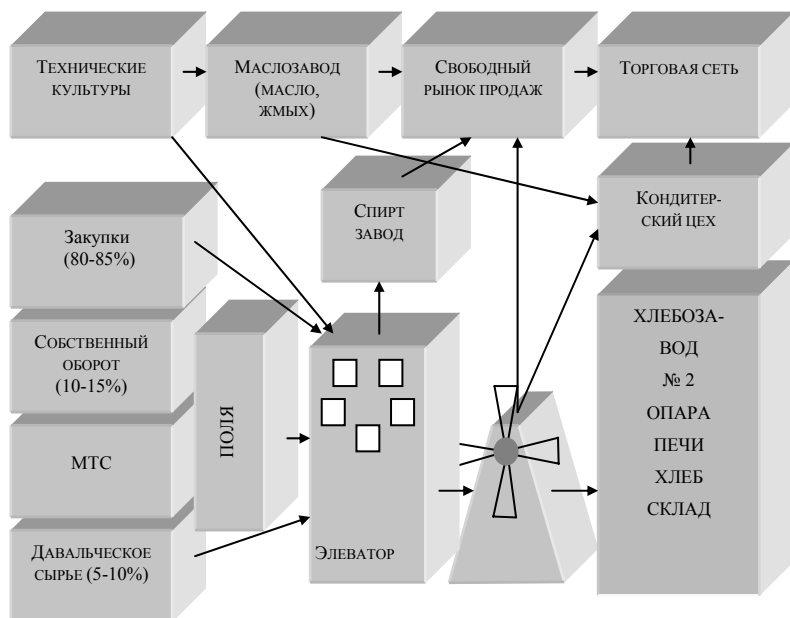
Технические культуры

Маслозавод (масло, жмых)

Свободный рынок продаж

Торговая сеть

Спирт завод

Кондитерский цех

Закупки (80-85%)

Собственный оборот (10-15%)

МТС

Давальческое сырье (5-10%)

ПОЛЯ

Элеватор

ХЛЕБОЗАВОД № 2 ОПАРА ПЕЧИ ХЛЕБ СКЛАД